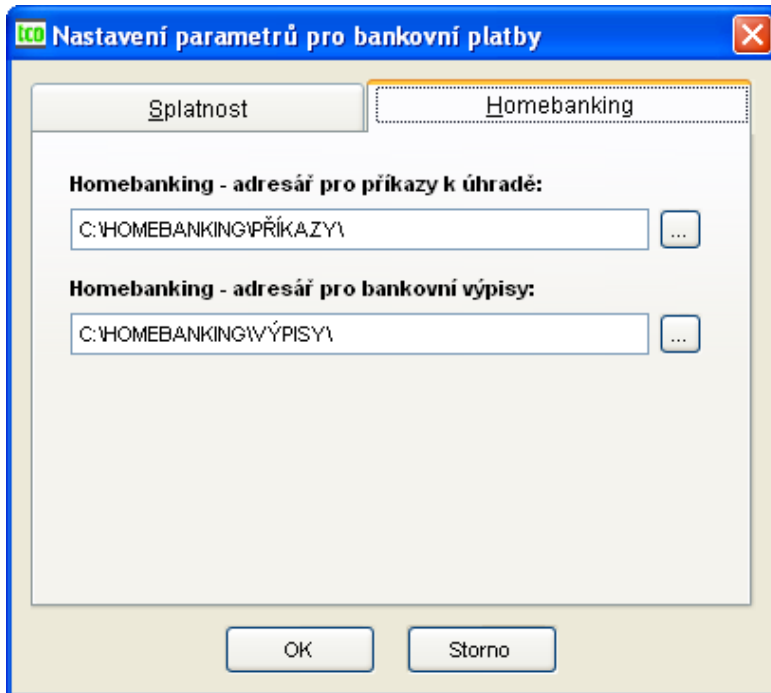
tco Nastavení parametrů pro bankovní platby

Splatnost

Homebanking

Homebanking - adresář pro příkazy k úhradě:

C:\HOMEBANKING\PŘÍKAZY\

...

Homebanking - adresář pro bankovní výpisy:

C:\HOMEBANKING\VÝPISY\

...

OK

Storno